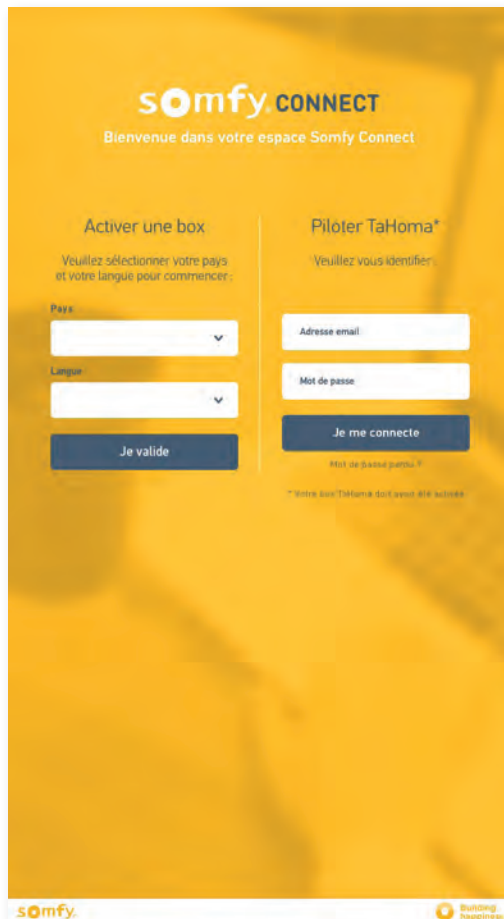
somfy CONNECT
Bienvenue dans votre espace Somfy Connect

Activer une box
Veuillez sélectionner votre pays et votre langue pour commencer :
Pays
Langue
Je valide

Piloter TaHoma*
Veuillez vous identifier
Adresse email
Mot de passe
Je me connecte
Mot de passe perdu ?
* Votre box TaHoma doit avoir été activée.

somfy
Building happiness